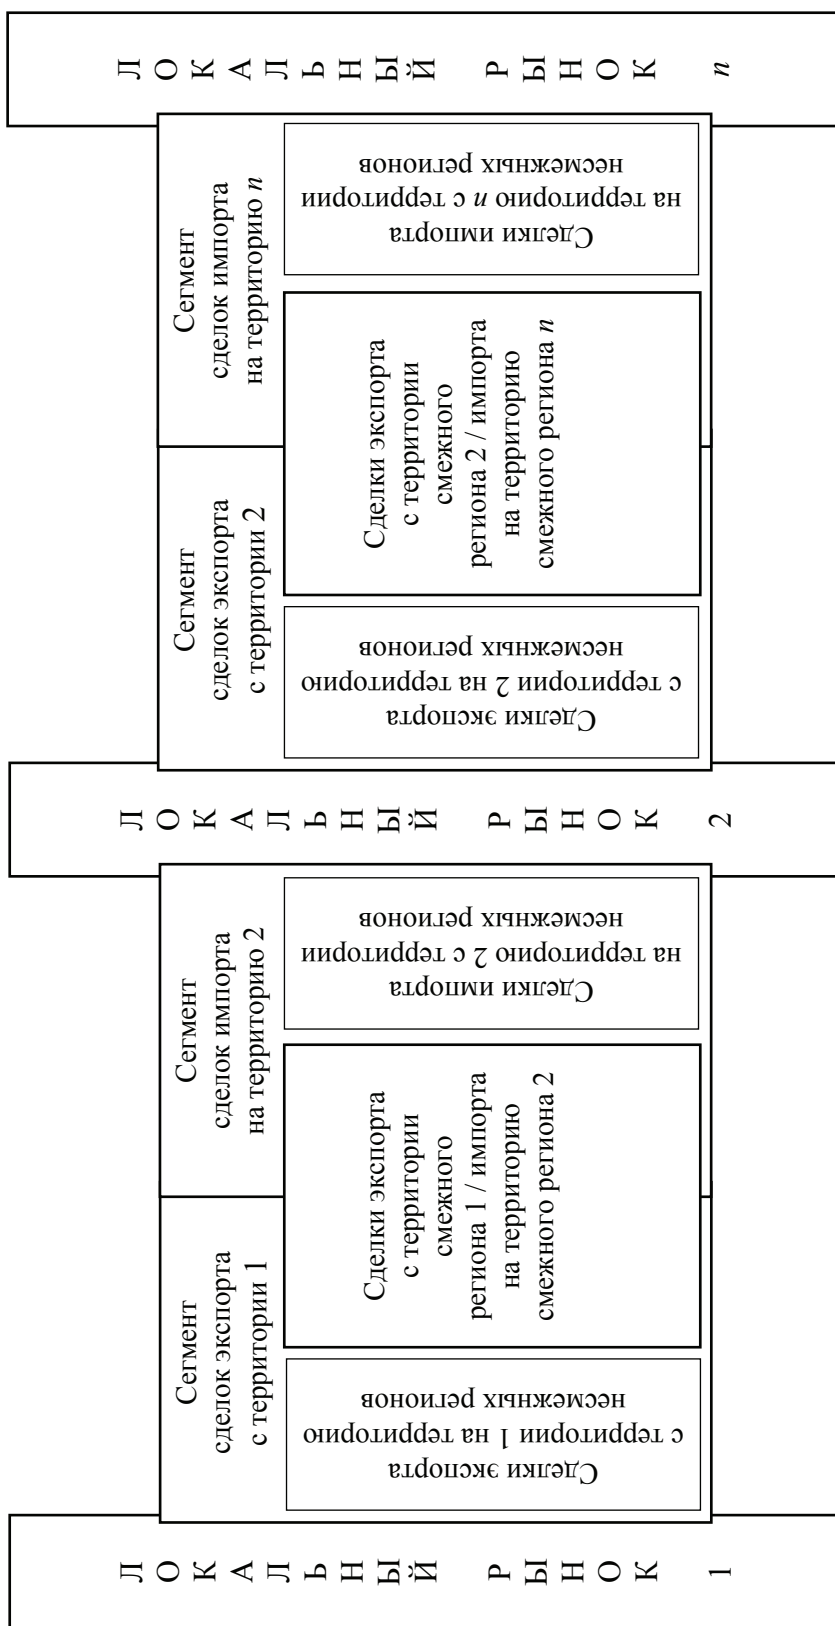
ЛОКАЛЬНЫЙ РЫНОК 1

Сегмент сделок экспорта с территории 1

Сделки экспорта с территории 1 на территорию несмежных регионов

Сделки экспорта с территории смежного региона 1 / импорта на территорию смежного региона 2

Сегмент сделок импорта на территорию 2

Сделки импорта на территорию 2 с территории несмежных регионов

ЛОКАЛЬНЫЙ РЫНОК 2

Сегмент сделок экспорта с территории 2

Сделки экспорта с территории 2 на территорию несмежных регионов

Сделки экспорта с территории смежного региона 2 / импорта на территорию смежного региона $n$

Сегмент сделок импорта на территорию $n$

Сделки импорта на территорию $n$ с территории несмежных регионов

ЛОКАЛЬНЫЙ РЫНОК $n$